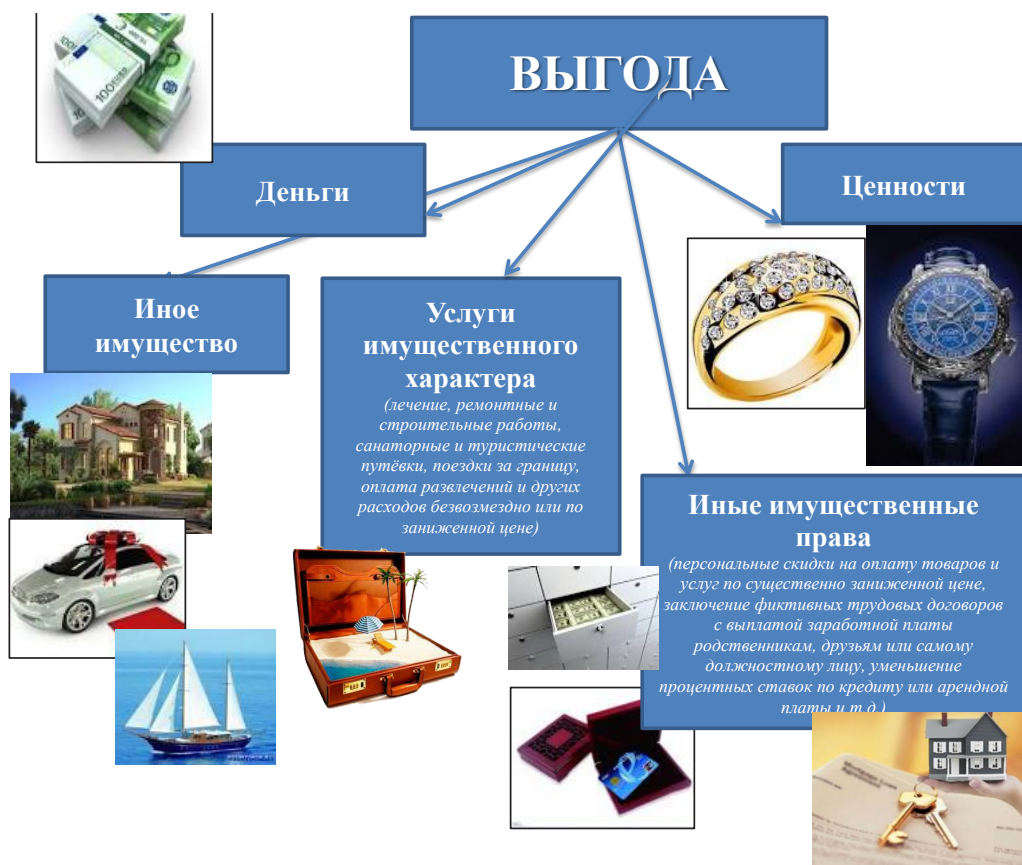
ВЫГОДА

Деньги

Ценности

Иное имущество

Услуги имущественного характера
(лечение, ремонтные и строительные работы, санаторные и туристические путёвки, поездки за границу, оплата развлечений и других расходов безвозмездно или по заниженной цене)

Иные имущественные права
(персональные скидки на оплату товаров и услуг по существенно заниженной цене, заключение фиктивных трудовых договоров с выплатой заработной платы родственникам, друзьям или самому должностному лицу, уменьшение процентных ставок по кредиту или арендной платы и т.д.)